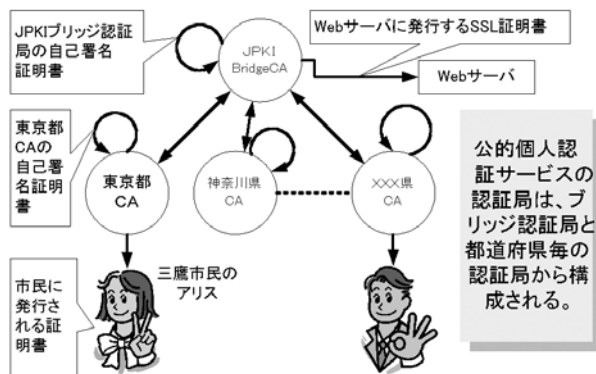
JPKIブリッジ認証局の自己署名証明書

JPKI BridgeCA

Webサーバに発行するSSL証明書

Webサーバ

東京都CAの自己署名証明書

東京都 CA

神奈川県 CA

XXX県 CA

公的個人認証サービスの認証局は、ブリッジ認証局と都道府県毎の認証局から構成される。

市民に発行される証明書

三鷹市民のアリス